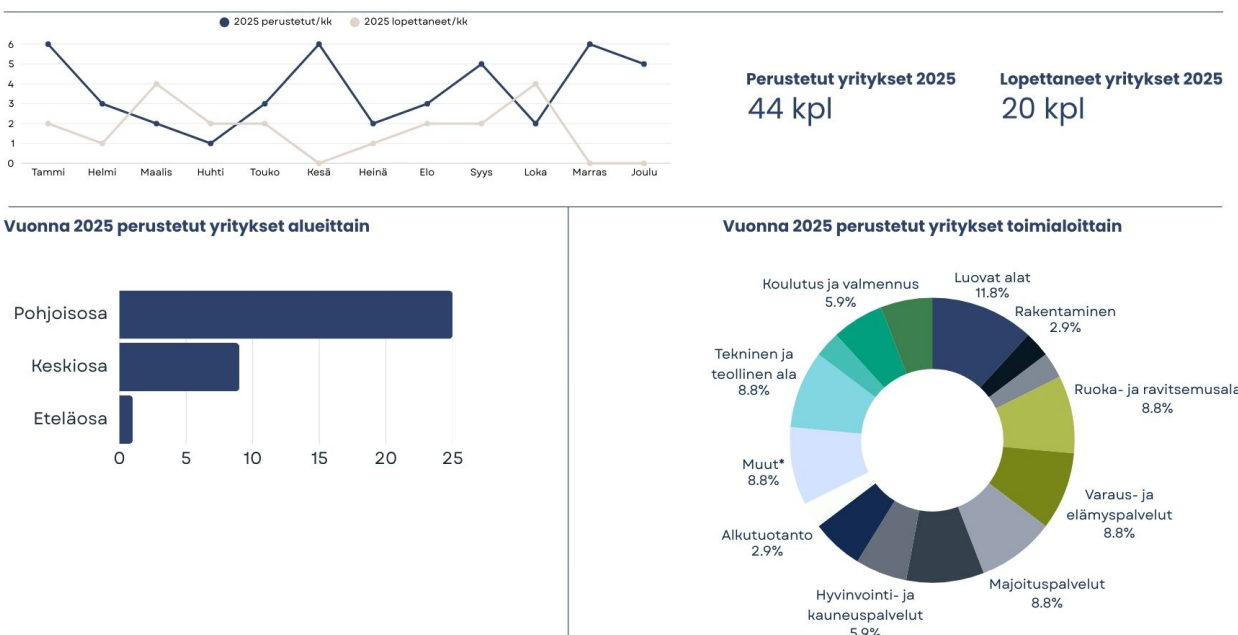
2025 perustetut/kk 2025 lopettaneet/kk

6
5
4
3
2
1
0

Tammi Helmi Maalis Huhti Touko Kesä Heinä Elo Syys Loka Marras Joulu

Perustetut yritykset 2025
44 kpl

Lopettaneet yritykset 2025
20 kpl

Vuonna 2025 perustetut yritykset alueittain

Pohjoisosa
Keskiosa
Eteläosa

0 5 10 15 20 25

Vuonna 2025 perustetut yritykset toimialoittain

Koulutus ja valmennus 5.9%
Luovat alat 11.8%
Rakentaminen 2.9%
Tekninen ja teollinen ala 8.8%
Ruoka- ja ravitsemusala 8.8%
Muut* 8.8%
Varaus- ja elämyspalvelut 8.8%
Alkutuotanto 2.9%
Majoituspalvelut 8.8%
Hyvinvointi- ja kauneuspalvelut 5.9%